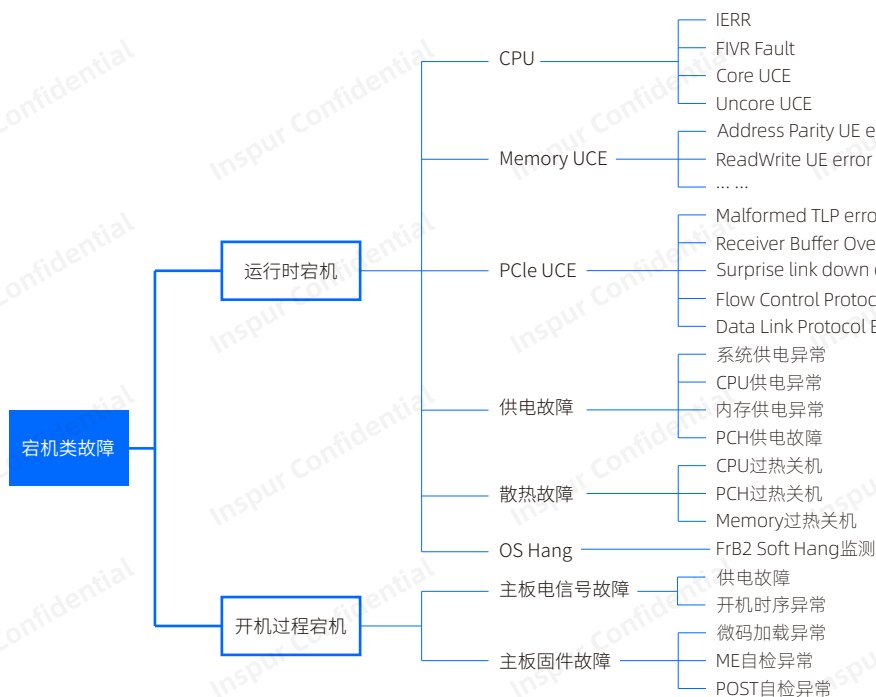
宕机类故障

运行时宕机

CPU
IERR
FIVR Fault
Core UCE
Uncore UCE

Memory UCE
Address Parity UE e
ReadWrite UE error
... ...

PCle UCE
Malformed TLP erro
Receiver Buffer Ove
Surprise link down
Flow Control Protoc
Data Link Protocol E

供电故障
系统供电异常
CPU供电异常
内存供电异常
PCH供电故障

散热故障
CPU过热关机
PCH过热关机
Memory过热关机

OS Hang
FrB2 Soft Hang监测

开机过程宕机

主板电信号故障
供电故障
开机时序异常

主板固件故障
微码加载异常
ME自检异常
POST自检异常

Inspur Confidential